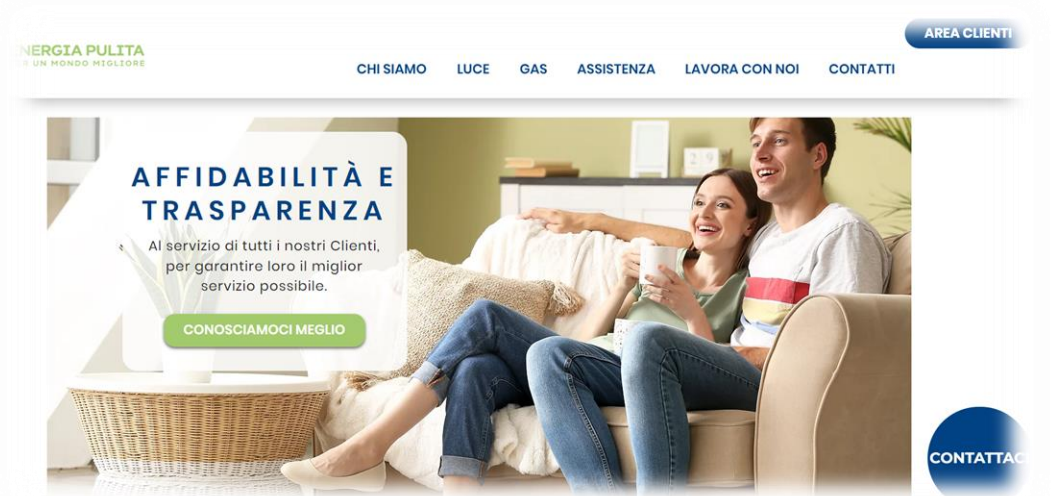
NERGIA PULITA
R UN MONDO MIGLIORE

AREA CLIENTI

CHI SIAMO LUCE GAS ASSISTENZA LAVORA CON NOI CONTATTI

AFFIDABILITÀ E TRASPARENZA

Al servizio di tutti i nostri Clienti, per garantire loro il miglior servizio possibile.

CONOSCIAMOCI MEGLIO

CONTATTAC